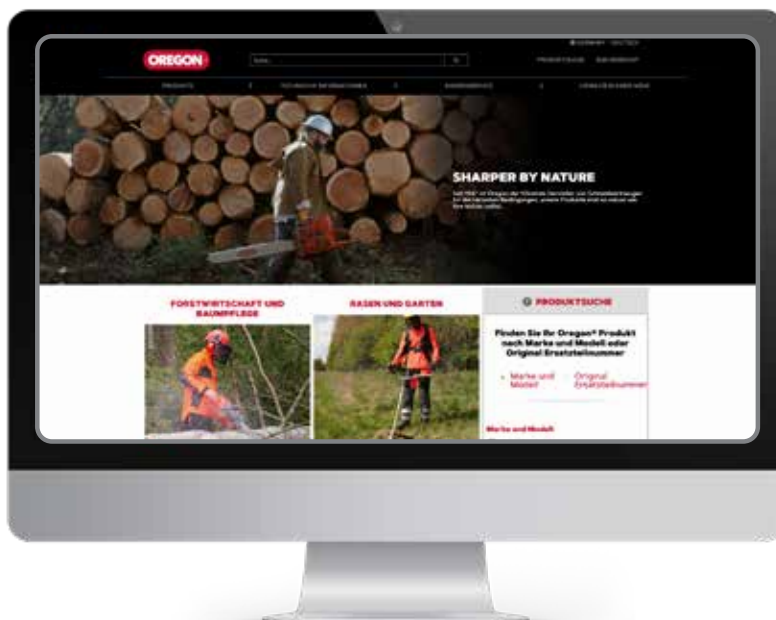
OREGON

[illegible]

PRODUKTE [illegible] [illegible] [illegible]

SHARPER BY NATURE

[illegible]

FORSTWIRTSCHAFT UND BAUMPFLEGE

RASEN UND GARTEN

PRODUKTSUCHE

Finden Sie Ihr Oregon® Produkt nach Marke und Modell oder Original Ersatzteilnummer

Marke und Modell

Original Ersatzteilnummer

Marke und Modell